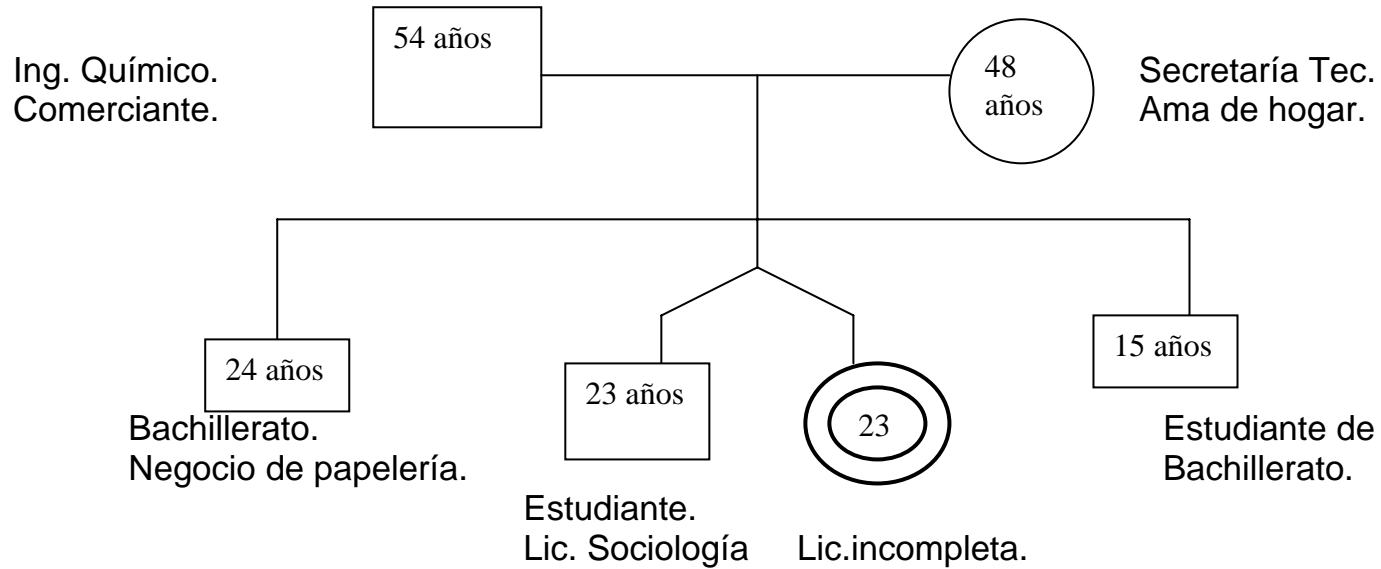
54 años

Ing. Químico.
Comerciante.

48 años

Secretaría Tec.
Ama de hogar.

24 años

Bachillerato.
Negocio de papelería.

23 años

Estudiante.
Lic. Sociología

23

Lic.incompleta.

15 años

Estudiante de
Bachillerato.